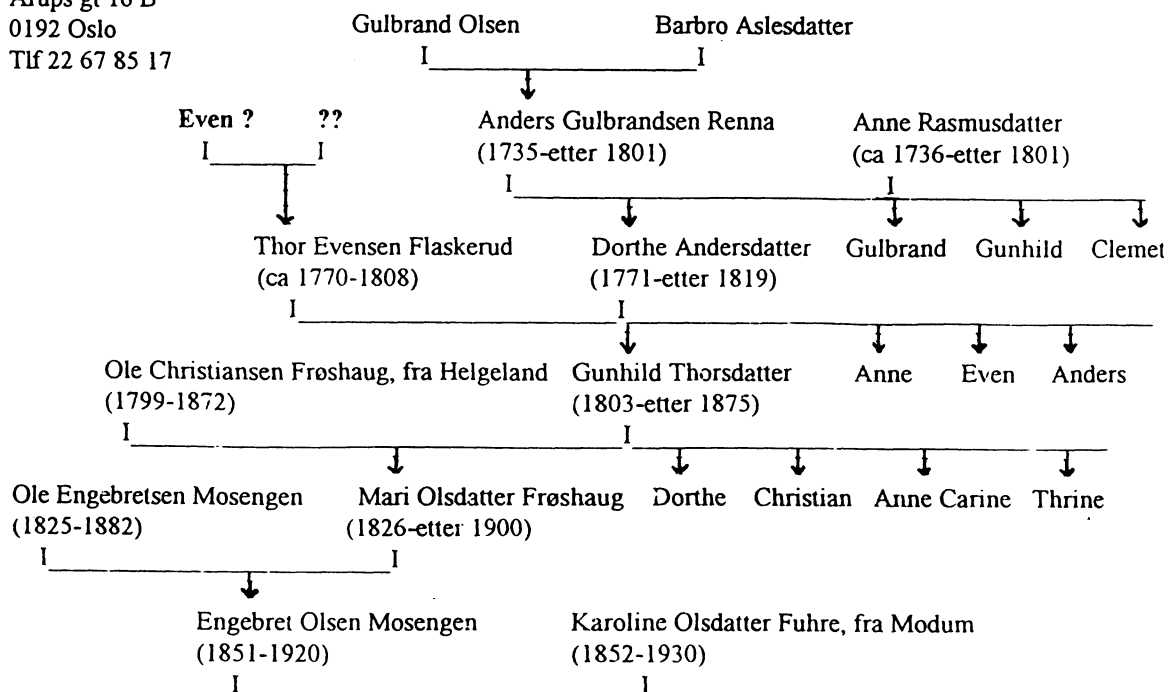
Arups gt 16 B
0192 Oslo
Tlf 22 67 85 17

Gulbrand Olsen — Barbro Aslesdatter
I I

Even ? ??
I I

Anders Gulbrandsen Renna
(1735-etter 1801)

Anne Rasmusdatter
(ca 1736-etter 1801)

I I

Thor Evensen Flaskerud
(ca 1770-1808)

Dorthe Andersdatter
(1771-etter 1819)

Gulbrand Gunhild Clemet

I I

Ole Christiansen Frøshaug, fra Helgeland
(1799-1872)

Gunhild Thorsdatter
(1803-etter 1875)

Anne Even Anders

I I

Ole Engebretsen Mosengen
(1825-1882)

Mari Olsdatter Frøshaug
(1826-etter 1900)

Dorthe Christian Anne Carine Thrine

I I

Engebret Olsen Mosengen
(1851-1920)

Karoline Olsdatter Fuhre, fra Modum
(1852-1930)

I I